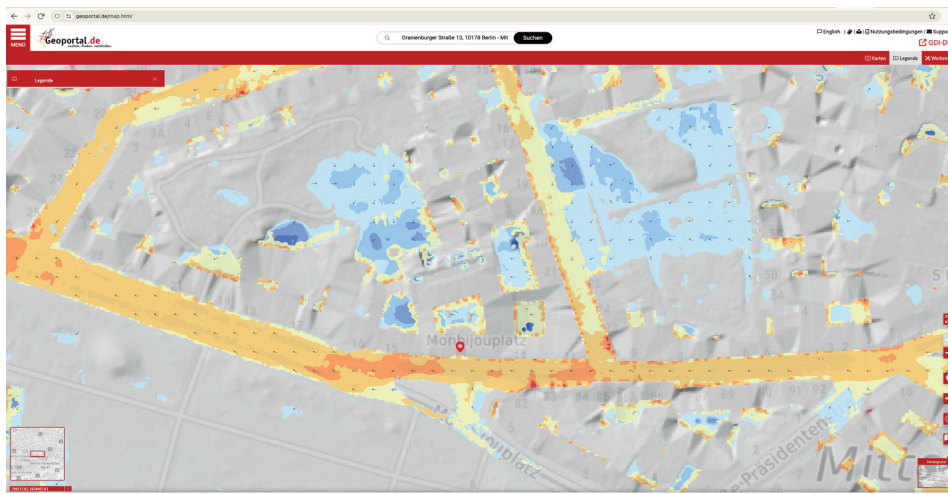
geoportal.de/map.html

MENU

Geoportal.de
suchen. finden. verbinden.

Oranienburger Straße 13, 10178 Berlin - Mit

Suchen

English | | Nutzungsbedingungen | Suppo

GDI-D

Karten | Legende | Werkze

Legende

Monbijouplatz

Mitt

Präsidenten

3A

20

18

19

E8

E9

85

S